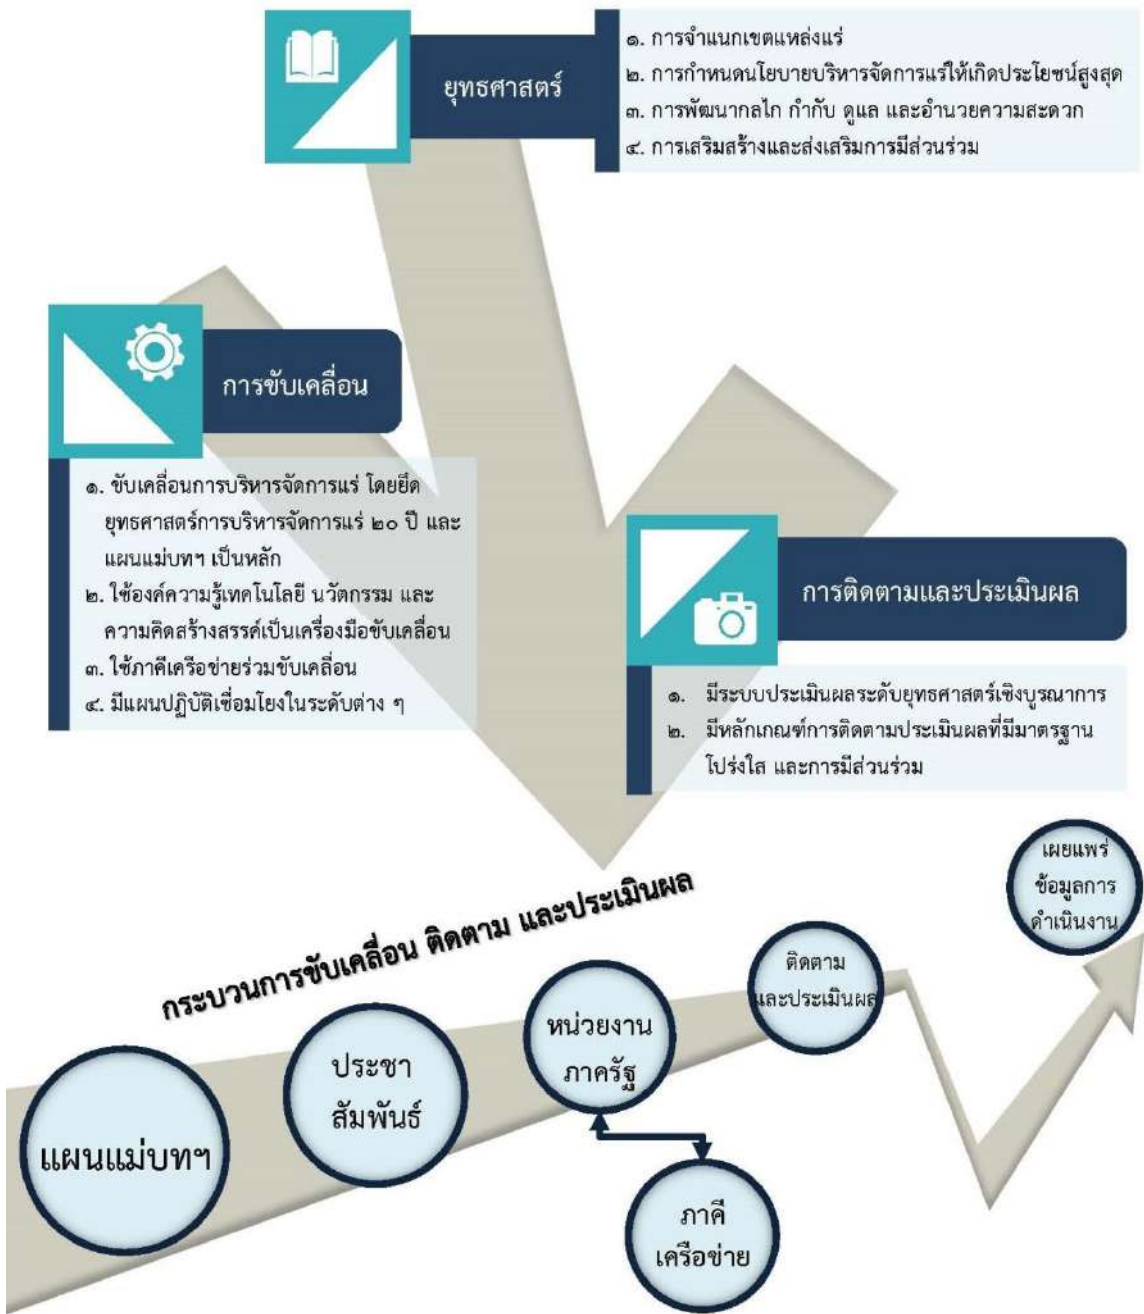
ยุทธศาสตร์

๑. การจำแนกเขตแหล่งแร่
๒. การกำหนดนโยบายบริหารจัดการแร่ให้เกิดประโยชน์สูงสุด
๓. การพัฒนากลไก กำกับ ดูแล และอำนวยความสะดวก
๔. การเสริมสร้างและส่งเสริมการมีส่วนร่วม

การขับเคลื่อน

๑. ขับเคลื่อนการบริหารจัดการแร่ โดยยึดยุทธศาสตร์การบริหารจัดการแร่ ๒๐ ปี และแผนแม่บทฯ เป็นหลัก
๒. ใช้องค์ความรู้เทคโนโลยี นวัตกรรม และความคิดสร้างสรรค์เป็นเครื่องมือขับเคลื่อน
๓. ใช้ภาคีเครือข่ายร่วมขับเคลื่อน
๔. มีแผนปฏิบัติเชื่อมโยงในระดับต่าง ๆ

การติดตามและประเมินผล

๑. มีระบบประเมินผลระดับยุทธศาสตร์เชิงบูรณาการ
๒. มีหลักเกณฑ์การติดตามประเมินผลที่มีมาตรฐาน โปร่งใส และการมีส่วนร่วม

กระบวนการขับเคลื่อน ติดตาม และประเมินผล

แผนแม่บทฯ

ประชาสัมพันธ์

หน่วยงานภาครัฐ

ภาคีเครือข่าย

ติดตามและประเมินผล

เผยแพร่ข้อมูลการดำเนินงาน